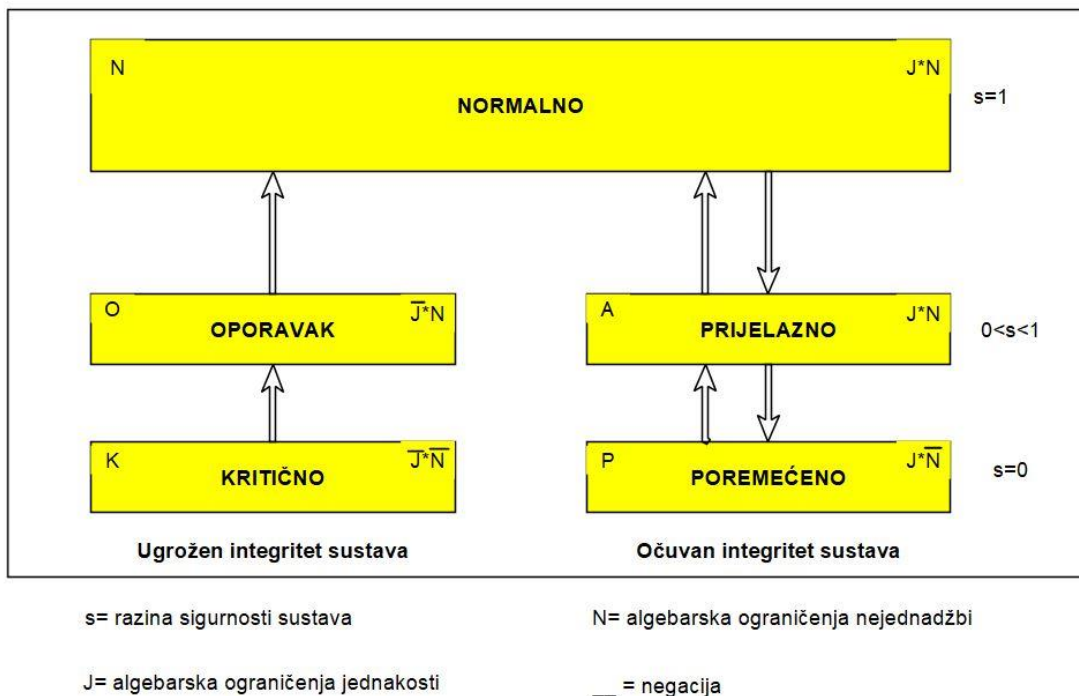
N

J*N

NORMALNO

s=1

O

OPORAVAK

$\overline{J}$*N

A

PRIJELAZNO

J*N

0<s<1

K

KRITIČNO

$\overline{J}$*$\overline{N}$

P

POREMEĆENO

J*$\overline{N}$

s=0

Ugrožen integritet sustava

Očuvan integritet sustava

s= razina sigurnosti sustava

N= algebarska ograničenja nejednadžbi

J= algebarska ograničenja jednakosti

$\overline{\phantom{x}}$ = negacija